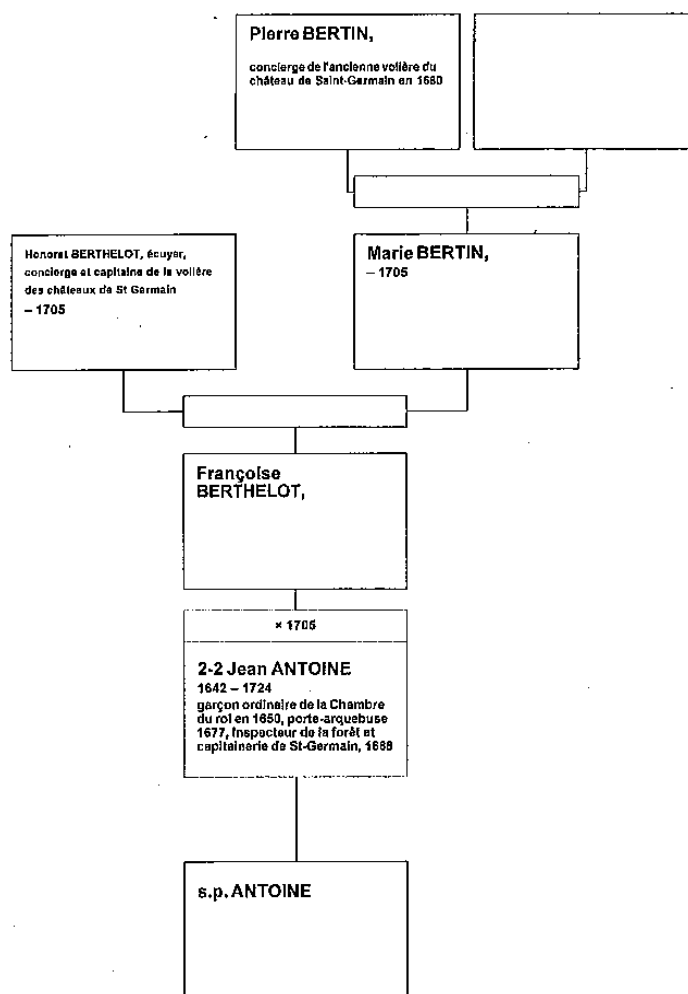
Pierre BERTIN,

concierge de l'ancienne volière du château de Saint-Germain en 1680

Honorat BERTHELOT, écuyer, concierge et capitaine de la volière des châteaux de St Germain
– 1705

Marie BERTIN,
– 1705

Françoise BERTHELOT,

× 1705

2-2 Jean ANTOINE
1642 – 1724
garçon ordinaire de la Chambre du roi en 1650, porte-arquebuse 1677, inspecteur de la forêt et capitainerie de St-Germain, 1688

s.p. ANTOINE